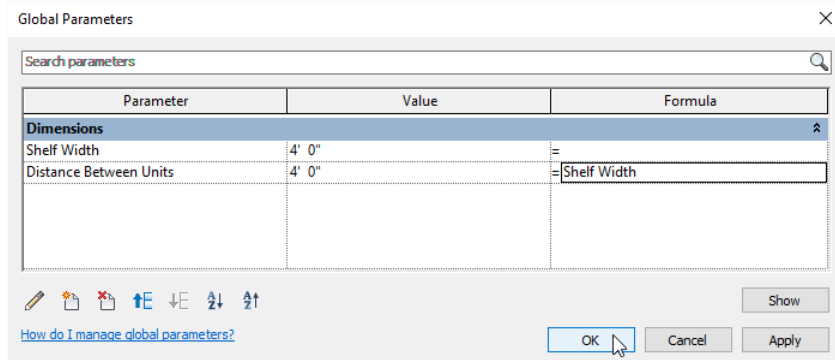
Global Parameters

Search parameters

| Parameter | Value | Formula |
|---|---|---|
| Dimensions | | |
| Shelf Width | 4' 0" | = |
| Distance Between Units | 4' 0" | = Shelf Width |

Show

How do I manage global parameters?

OK

Cancel

Apply